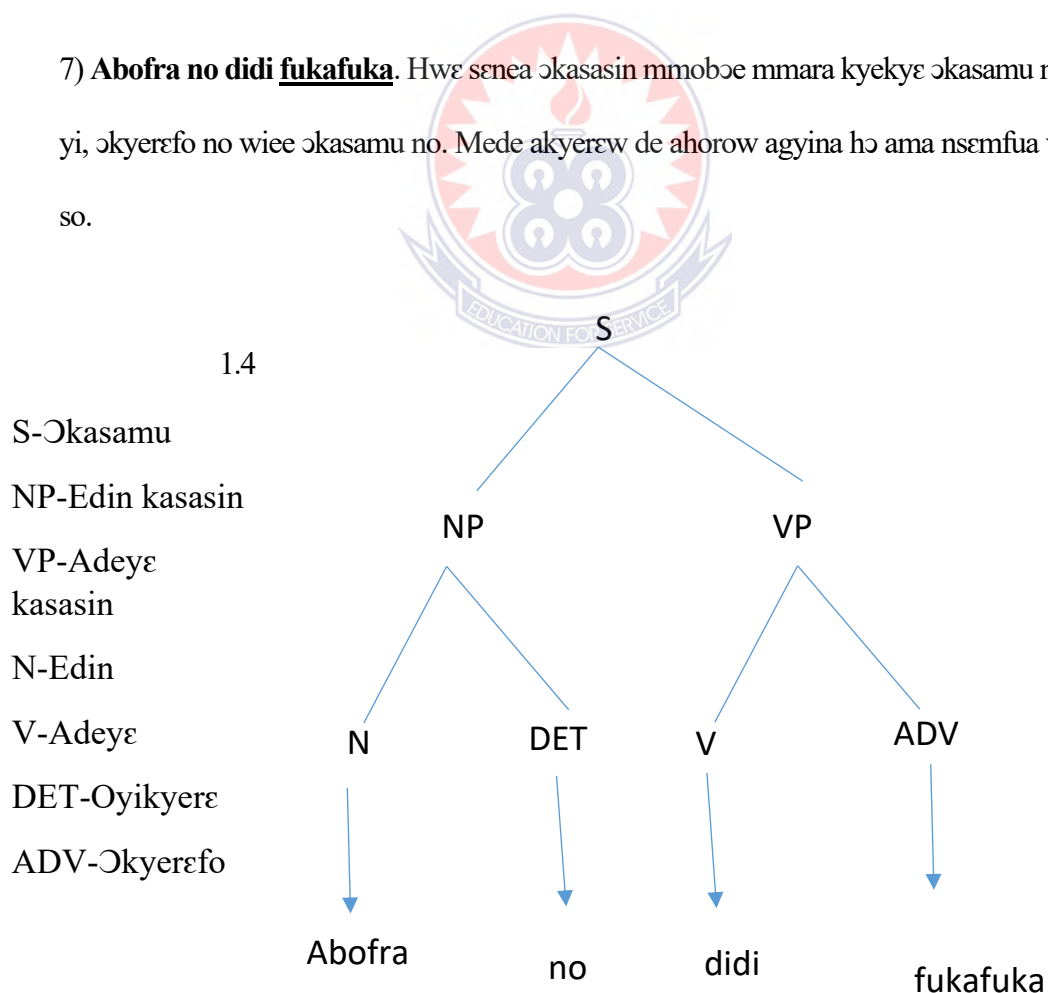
7) **Abofra no didi fukafuka**. Hwɛ sɛnea ɔkasasin mmobɔe mmara kyekyɛ ɔkasamu n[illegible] yi, ɔkyerɛfo no wiee ɔkasamu no. Mede akyerɛw de ahorow agyina hɔ ama nsɛmfua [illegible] so.

EDUCATION FOR SERVICE

1.4

S-Ɔkasamu

NP-Edin kasasin

VP-Adeyɛ kasasin

N-Edin

V-Adeyɛ

DET-Oyikyerɛ

ADV-Ɔkyerɛfo

S

NP

VP

N

DET

V

ADV

Abofra

no

didi

fukafuka